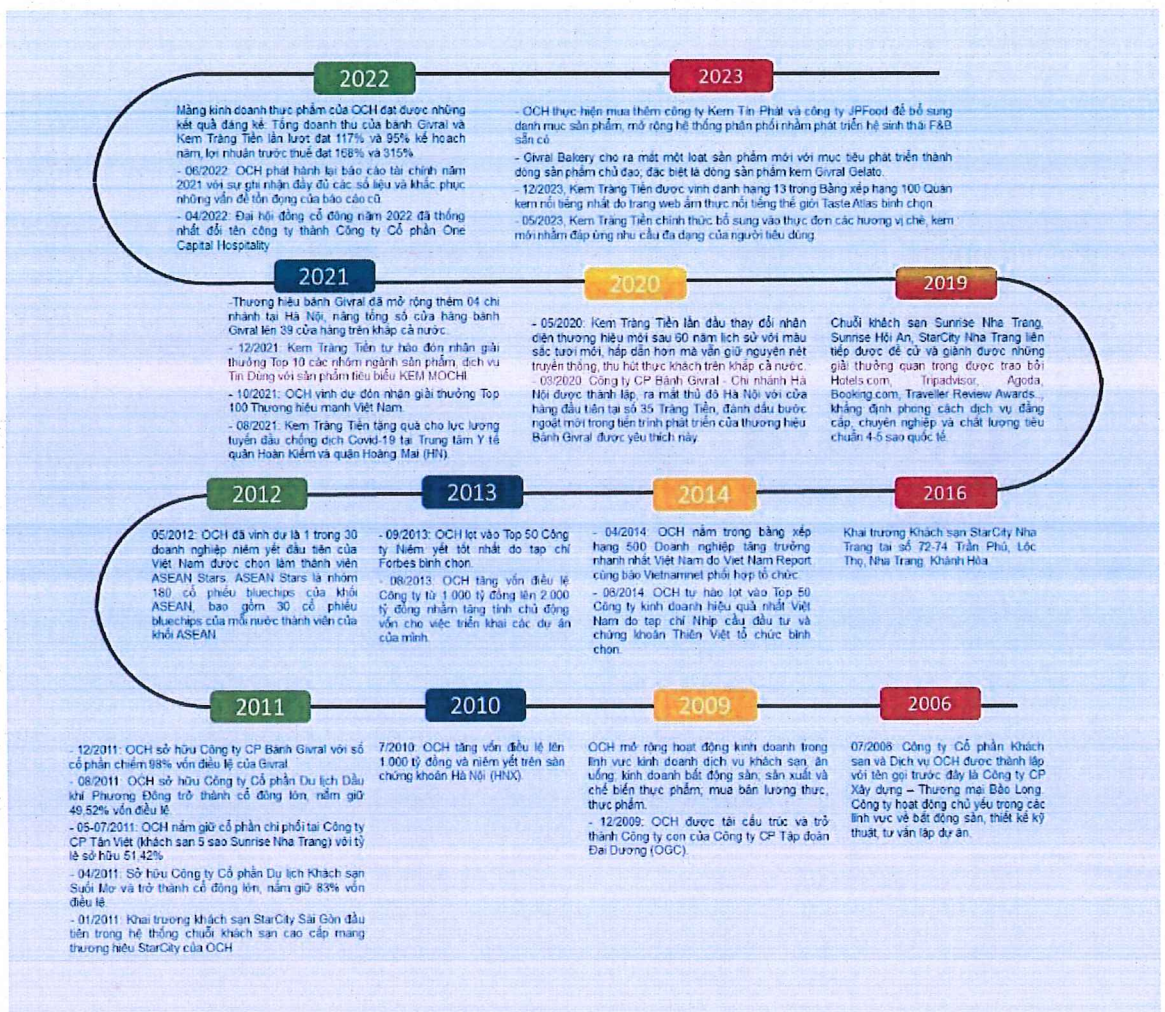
2022

Mảng kinh doanh thực phẩm của OCH đạt được những kết quả đáng kể: Tổng doanh thu của bánh Givral và Kem Tràng Tiền lần lượt đạt 117% và 95% kế hoạch năm, lợi nhuận trước thuế đạt 168% và 315%

- 06/2022: OCH phát hành lại báo cáo tài chính năm 2021 với sự ghi nhận đầy đủ các số liệu và khắc phục những vấn đề tồn đọng của báo cáo cũ.

- 04/2022: Đại hội đồng cổ đông năm 2022 đã thống nhất đổi tên công ty thành Công ty Cổ phần One Capital Hospitality

2023

- OCH thực hiện mua thêm công ty Kem Tín Phát và công ty JPFood để bổ sung danh mục sản phẩm, mở rộng hệ thống phân phối nhằm phát triển hệ sinh thái F&B sẵn có

- Givral Bakery cho ra mắt một loạt sản phẩm mới với mục tiêu phát triển thành dòng sản phẩm chủ đạo, đặc biệt là dòng sản phẩm kem Givral Gelato.

- 12/2023, Kem Tràng Tiền được vinh danh hạng 13 trong Bảng xếp hạng 100 Quán kem nổi tiếng nhất do trang web ẩm thực nổi tiếng thế giới Taste Atlas bình chọn

- 05/2023, Kem Tràng Tiền chính thức bổ sung vào thực đơn các hương vị chè, kem mới nhằm đáp ứng nhu cầu đa dạng của người tiêu dùng

2021

-Thương hiệu bánh Givral đã mở rộng thêm 04 chi nhánh tại Hà Nội, nâng tổng số cửa hàng bánh Givral lên 39 cửa hàng trên khắp cả nước.

- 12/2021: Kem Tràng Tiền tự hào đón nhận giải thưởng Top 10 các nhóm ngành sản phẩm, dịch vụ Tin Dùng với sản phẩm tiêu biểu KEM MOCHI

- 10/2021: OCH vinh dự đón nhận giải thưởng Top 100 Thương hiệu mạnh Việt Nam.

- 08/2021: Kem Tràng Tiền tặng quà cho lực lượng tuyến đầu chống dịch Covid-19 tại Trung tâm Y tế quận Hoàn Kiếm và quận Hoàng Mai (HN).

2020

- 05/2020: Kem Tràng Tiền lần đầu thay đổi nhận diện thương hiệu mới sau 60 năm lịch sử với màu sắc tươi mới, hấp dẫn hơn mà vẫn giữ nguyên nét truyền thống, thu hút thực khách trên khắp cả nước.

- 03/2020: Công ty CP Bánh Givral - Chi nhánh Hà Nội được thành lập, ra mắt thủ đô Hà Nội với cửa hàng đầu tiên tại số 35 Tràng Tiền, đánh dấu bước ngoặt mới trong tiến trình phát triển của thương hiệu Bánh Givral được yêu thích này.

2019

Chuỗi khách sạn Sunrise Nha Trang, Sunrise Hội An, StarCity Nha Trang liên tiếp được đề cử và giành được những giải thưởng quan trọng được trao bởi Hotels.com, Tripadvisor, Agoda, Booking.com, Traveller Review Awards.., khẳng định phong cách dịch vụ đẳng cấp, chuyên nghiệp và chất lượng tiêu chuẩn 4-5 sao quốc tế.

2012

05/2012: OCH đã vinh dự là 1 trong 30 doanh nghiệp niêm yết đầu tiên của Việt Nam được chọn làm thành viên ASEAN Stars. ASEAN Stars là nhóm 180 cổ phiếu bluechips của khối ASEAN, bao gồm 30 cổ phiếu bluechips của mỗi nước thành viên của khối ASEAN

2013

- 09/2013: OCH lọt vào Top 50 Công ty Niêm yết tốt nhất do tạp chí Forbes bình chọn.

- 08/2013: OCH tăng vốn điều lệ Công ty từ 1.000 tỷ đồng lên 2.000 tỷ đồng nhằm tăng tính chủ động vốn cho việc triển khai các dự án của mình.

2014

- 04/2014: OCH nằm trong bảng xếp hạng 500 Doanh nghiệp tăng trưởng nhanh nhất Việt Nam do Viet Nam Report cùng báo Vietnamnet phối hợp tổ chức

- 08/2014: OCH tự hào lọt vào Top 50 Công ty kinh doanh hiệu quả nhất Việt Nam do tạp chí Nhịp cầu đầu tư và chứng khoán Thiên Việt tổ chức bình chọn.

2016

Khai trương Khách sạn StarCity Nha Trang tại số 72-74 Trần Phú, Lộc Thọ, Nha Trang, Khánh Hòa

2011

- 12/2011: OCH sở hữu Công ty CP Bánh Givral với số cổ phần chiếm 98% vốn điều lệ của Givral.

- 08/2011: OCH sở hữu Công ty Cổ phần Du lịch Dầu khí Phương Đông trở thành cổ đông lớn, nắm giữ 49,52% vốn điều lệ.

- 05-07/2011: OCH nắm giữ cổ phần chi phối tại Công ty CP Tân Việt (khách sạn 5 sao Sunrise Nha Trang) với tỷ lệ sở hữu 51,42%

- 04/2011: Sở hữu Công ty Cổ phần Du lịch Khách sạn Suối Mơ và trở thành cổ đông lớn, nắm giữ 83% vốn điều lệ.

- 01/2011: Khai trương khách sạn StarCity Sài Gòn đầu tiên trong hệ thống chuỗi khách sạn cao cấp mang thương hiệu StarCity của OCH

2010

7/2010: OCH tăng vốn điều lệ lên 1.000 tỷ đồng và niêm yết trên sàn chứng khoán Hà Nội (HNX).

2009

OCH mở rộng hoạt động kinh doanh trong lĩnh vực kinh doanh dịch vụ khách sạn, ăn uống; kinh doanh bất động sản; sản xuất và chế biến thực phẩm; mua bán lương thực, thực phẩm.

- 12/2009: OCH được tái cấu trúc và trở thành Công ty con của Công ty CP Tập đoàn Đại Dương (OGC).

2006

07/2006: Công ty Cổ phần Khách sạn và Dịch vụ OCH được thành lập với tên gọi trước đây là Công ty CP Xây dựng – Thương mại Bảo Long. Công ty hoạt động chủ yếu trong các lĩnh vực về bất động sản, thiết kế kỹ thuật, tư vấn lập dự án.